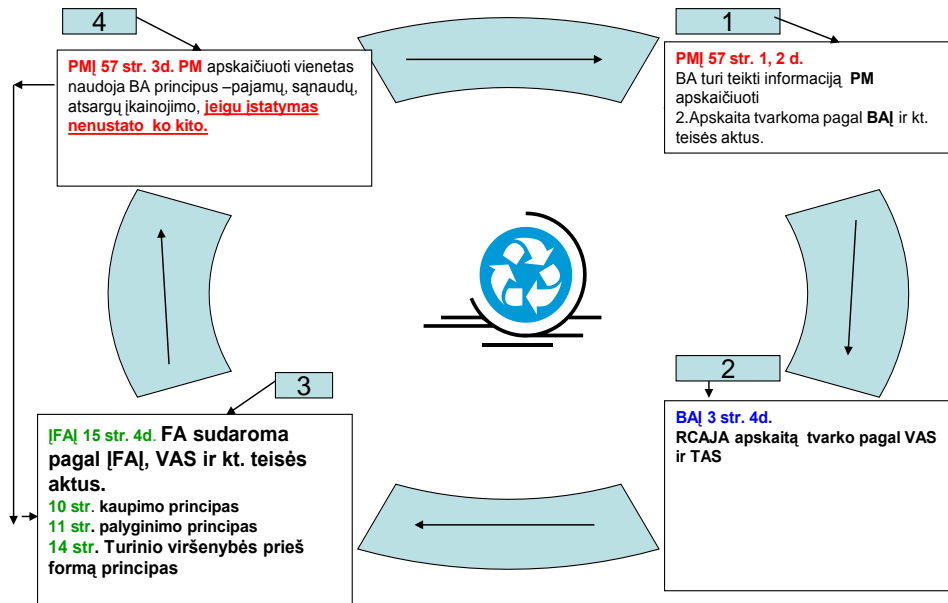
4

PMĮ 57 str. 3d. PM apskaičiuoti vienetas naudoja BA principus –pajamų, sąnaudų, atsargų įkainojimo, jeigu įstatymas nenustato ko kito.

1

PMĮ 57 str. 1, 2 d.
BA turi teikti informaciją PM apskaičiuoti
2.Apskaita tvarkoma pagal BAĮ ir kt. teisės aktus.

2

BAĮ 3 str. 4d.
RCAJA apskaitą tvarko pagal VAS ir TAS

3

ĮFAĮ 15 str. 4d. FA sudaroma pagal ĮFAĮ, VAS ir kt. teisės aktus.
10 str. kaupimo principas
11 str. palyginimo principas
14 str. Turinio viršenybės prieš formą principas